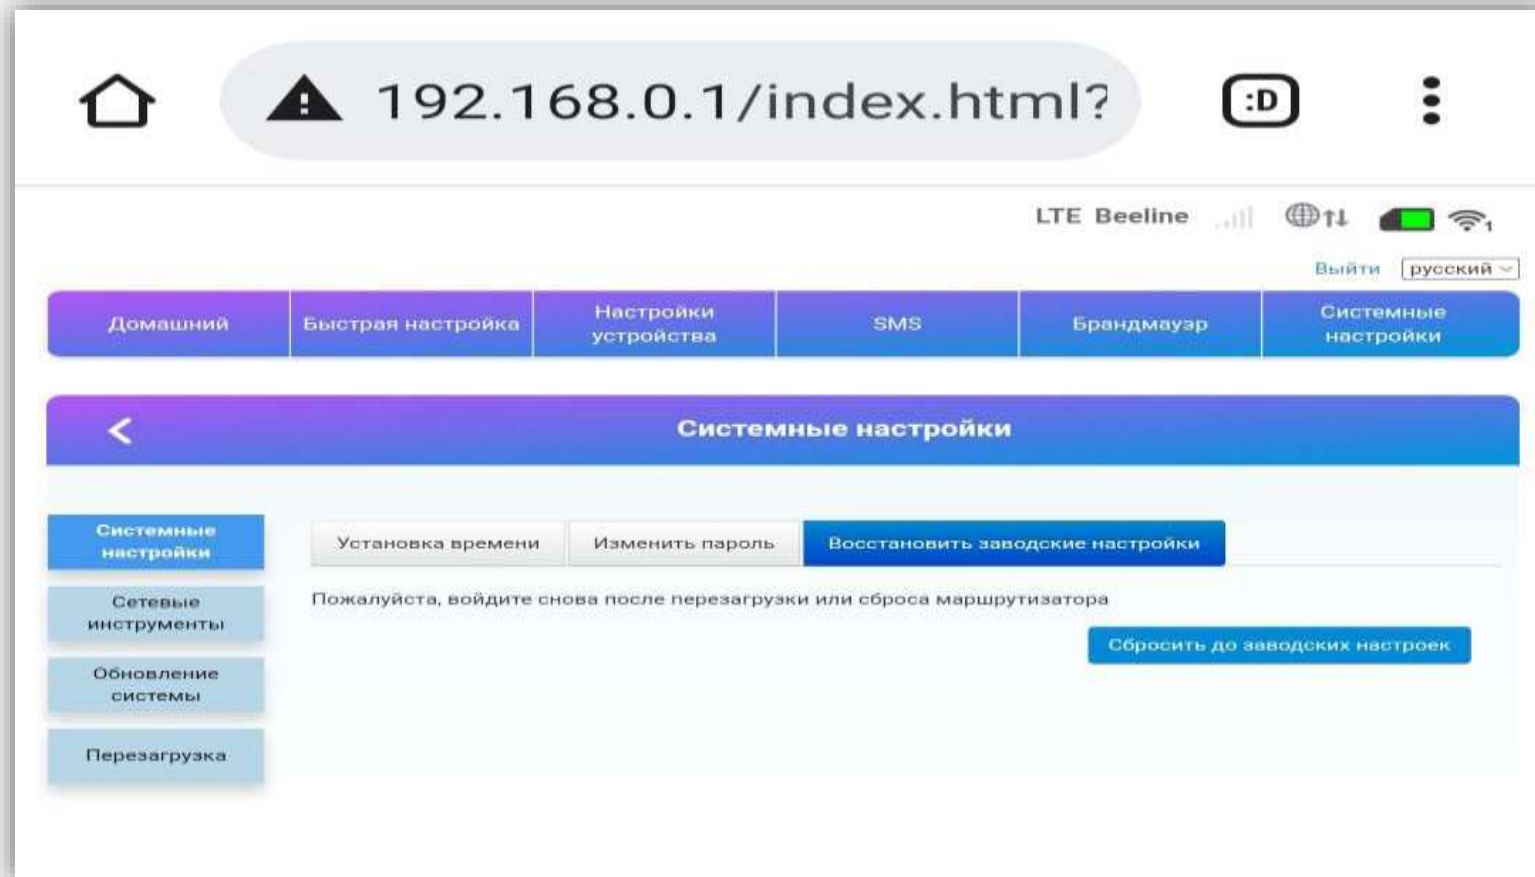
192.168.0.1/index.html?

:D

LTE Beeline

Выйти русский

Домашний | Быстрая настройка | Настройки устройства | SMS | Брандмауэр | Системные настройки

Системные настройки

Системные настройки
Сетевые инструменты
Обновление системы
Перезагрузка

Установка времени | Изменить пароль | Восстановить заводские настройки

Пожалуйста, войдите снова после перезагрузки или сброса маршрутизатора

Сбросить до заводских настроек